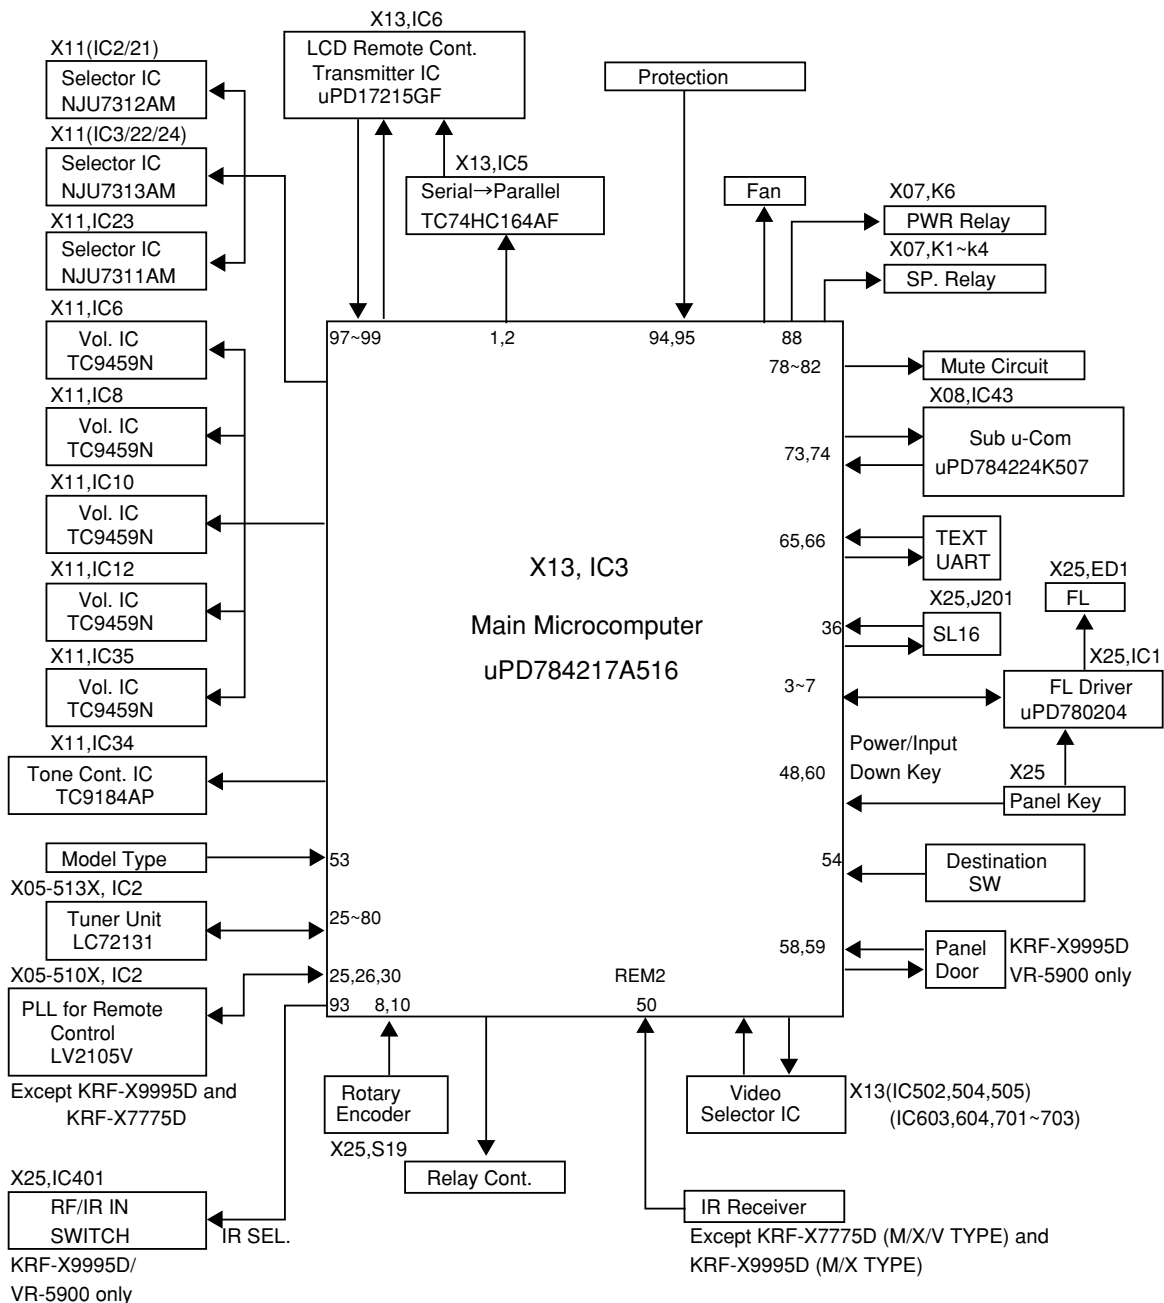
X13,IC6
LCD Remote Cont. Transmitter IC uPD17215GF

X11(IC2/21)
Selector IC NJU7312AM

X11(IC3/22/24)
Selector IC NJU7313AM

X11,IC23
Selector IC NJU7311AM

X11,IC6
Vol. IC TC9459N

X11,IC8
Vol. IC TC9459N

X11,IC10
Vol. IC TC9459N

X11,IC12
Vol. IC TC9459N

X11,IC35
Vol. IC TC9459N

X11,IC34
Tone Cont. IC TC9184AP

Model Type

X05-513X, IC2
Tuner Unit LC72131

X05-510X, IC2
PLL for Remote Control LV2105V

Except KRF-X9995D and KRF-X7775D

X25,IC401
RF/IR IN SWITCH

KRF-X9995D/ VR-5900 only

IR SEL.

X13,IC5
Serial→Parallel TC74HC164AF

Protection

Fan

X07,K6
PWR Relay

X07,K1~k4
SP. Relay

97~99
1,2
94,95
88
78~82

Mute Circuit

X08,IC43
Sub u-Com uPD784224K507

73,74

65,66

TEXT UART

X25,ED1
FL

X25,J201
SL16

36

X25,IC1
FL Driver uPD780204

3~7

X13, IC3
Main Microcomputer
uPD784217A516

Power/Input Down Key
48,60

X25
Panel Key

53

54

Destination SW

25~80

58,59

Panel Door

KRF-X9995D VR-5900 only

25,26,30
REM2
93
8,10
50

Rotary Encoder
X25,S19

Relay Cont.

Video Selector IC

X13(IC502,504,505) (IC603,604,701~703)

IR Receiver

Except KRF-X7775D (M/X/V TYPE) and KRF-X9995D (M/X TYPE)